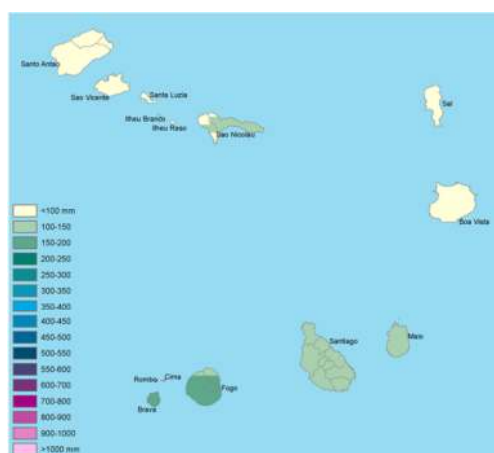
Santo Antão
Sao Vicente
Santa Luzia
Ilheu Branco
Ilheu Raso
Sao Nicolao
Sal
Boa Vista
Santiago
Maio
Rombo
Cima
Fogo
Brava

<100 mm
100-150
150-200
200-250
250-300
300-350
350-400
400-450
450-500
500-550
550-600
600-700
700-800
800-900
900-1000
>1000 mm